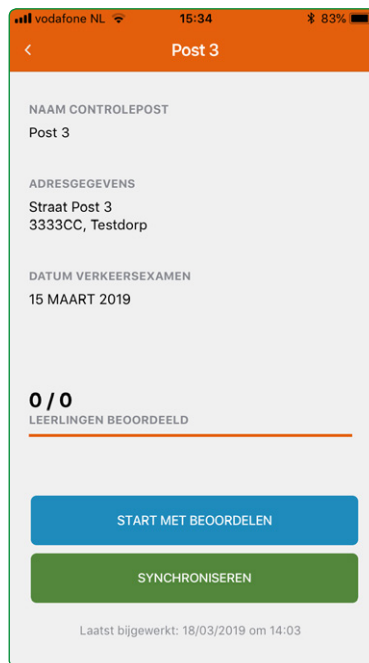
vodafone NL 15:34 83%

<

Post 3

NAAM CONTROLEPOST
Post 3

ADRESGEGEVENS
Straat Post 3
3333CC, Testdorp

DATUM VERKEERSEXAMEN
15 MAART 2019

0 / 0
LEERLINGEN BEOORDEELD

START MET BEOORDELEN

SYNCHRONISEREN

Laatst bijgewerkt: 18/03/2019 om 14:03